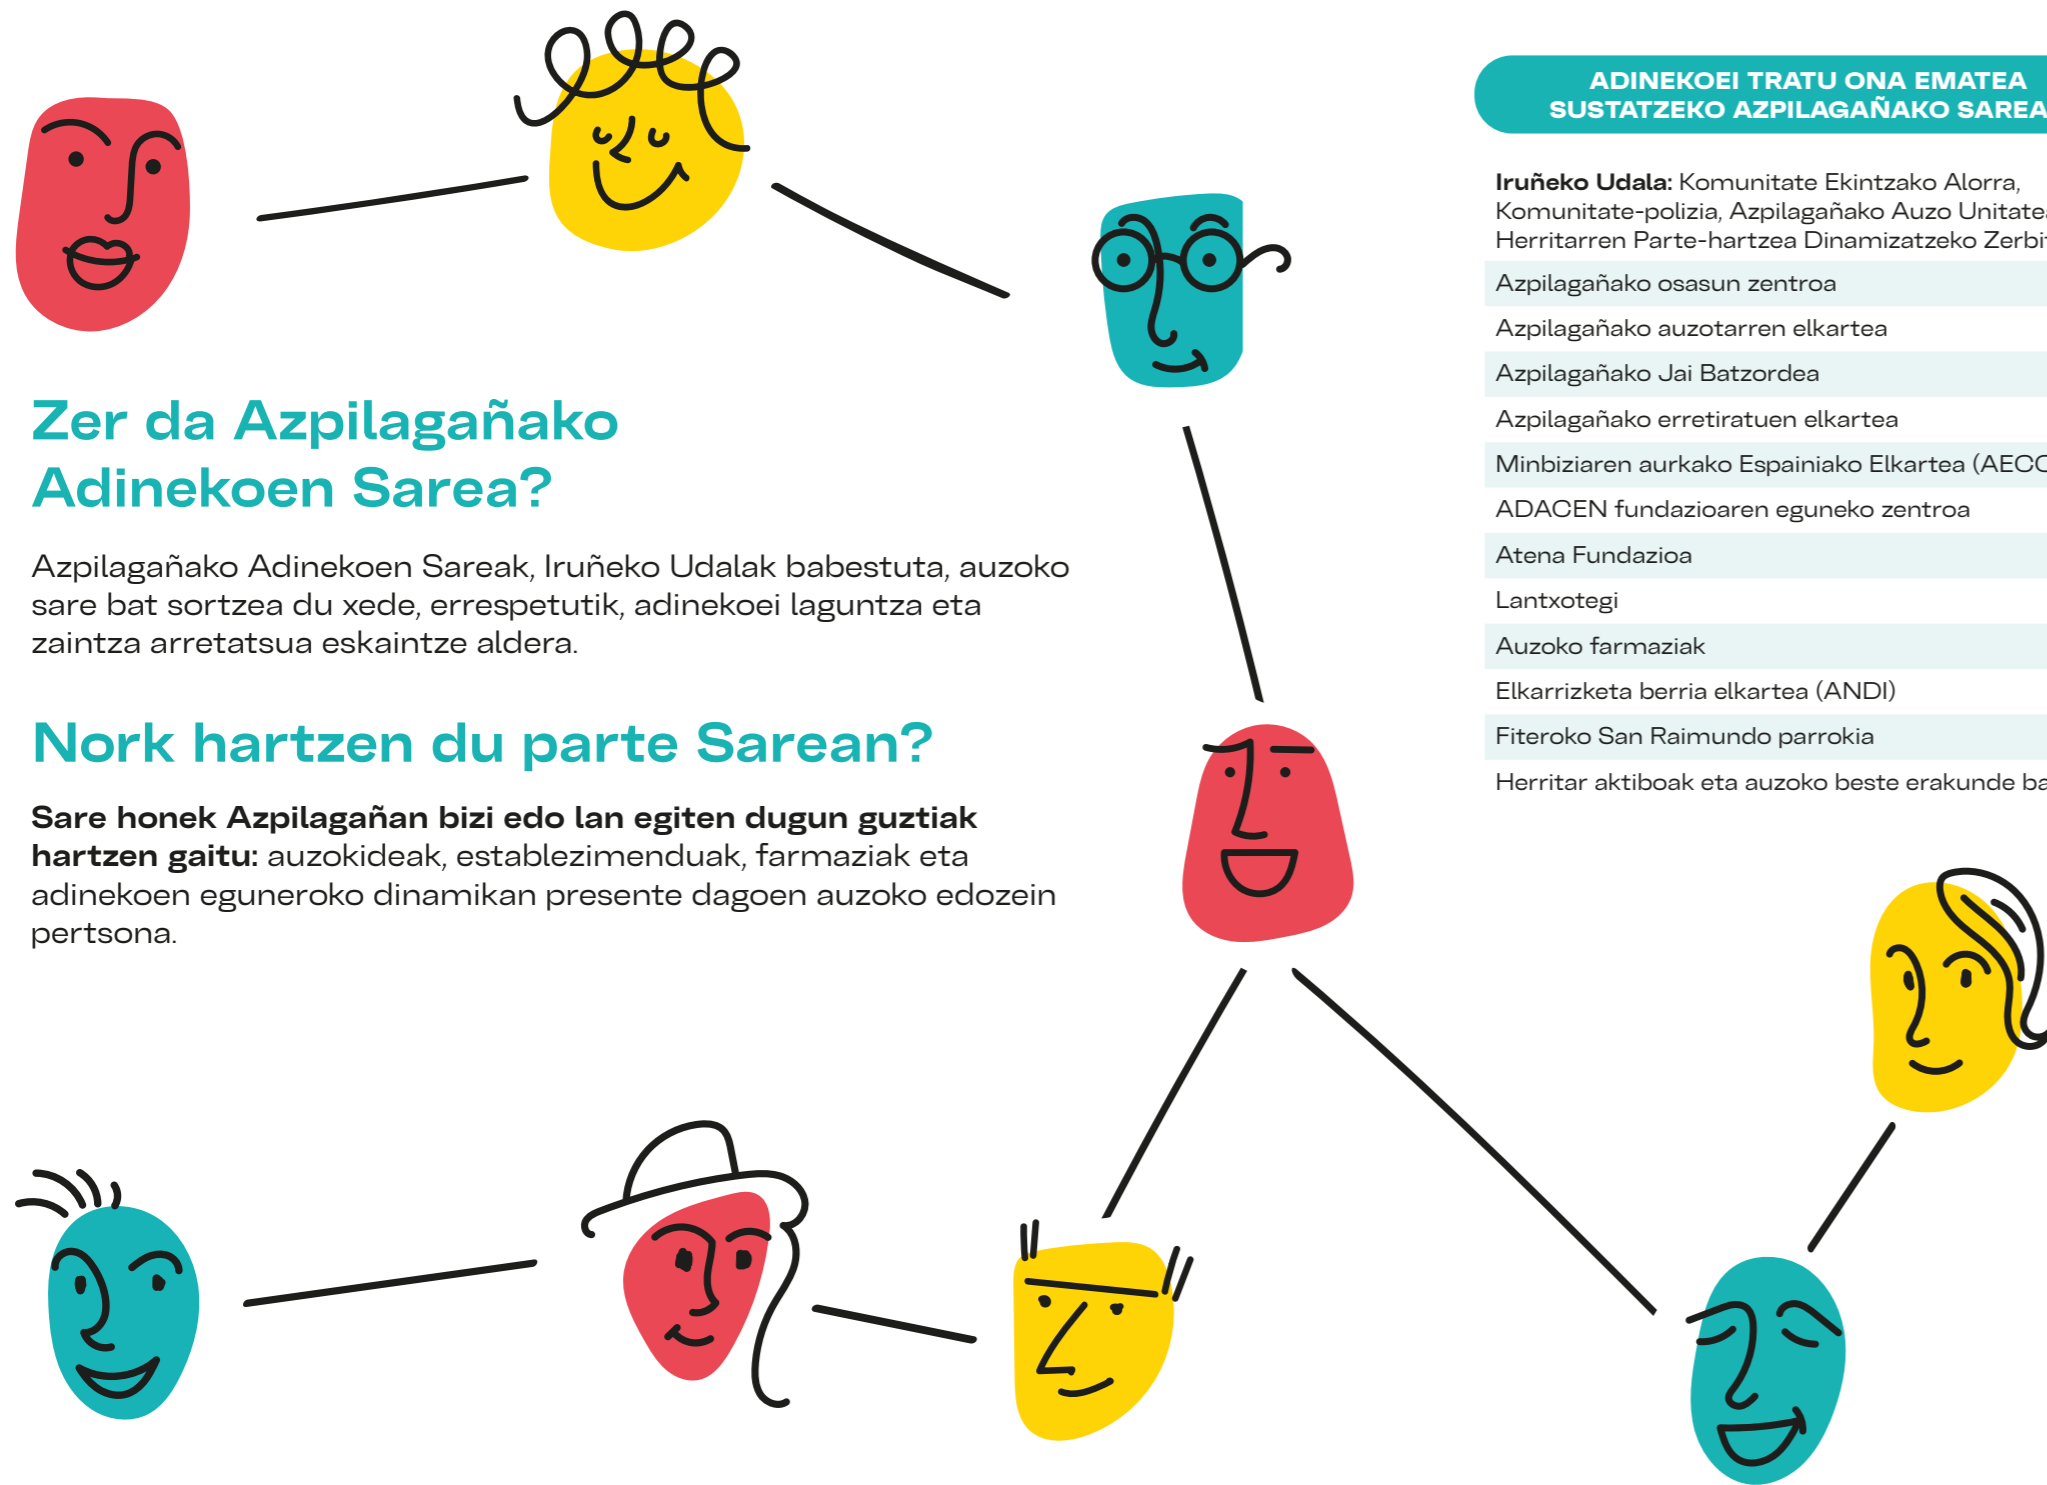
Zer da Azpilagañako Adinekoen Sarea?

Azpilagañako Adinekoen Sareak, Iruñeko Udalak babestuta, auzoko sare bat sortzea du xede, errespetutik, adinekoei laguntza eta zaintza arretatsua eskaintze aldera.

Nork hartzen du parte Sarean?

**Sare honek Azpilagañan bizi edo lan egiten dugun guztiak hartzen gaitu:** auzokideak, establezimenduak, farmaziak eta adinekoen eguneroko dinamikan presente dagoen auzoko edozein pertsona.

ADINEKOEI TRATU ONA EMATEA SUSTATZEKO AZPILAGAÑAKO SAREA

**Iruñeko Udala:** Komunitate Ekintzako Alorra, Komunitate-polizia, Azpilagañako Auzo Unitate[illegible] Herritarren Parte-hartzea Dinamizatzeko Zerbi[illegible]

Azpilagañako osasun zentroa

Azpilagañako auzotarren elkartea

Azpilagañako Jai Batzordea

Azpilagañako erretiratuen elkartea

Minbiziaren aurkako Espainiako Elkartea (AEC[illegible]

ADACEN fundazioaren eguneko zentroa

Atena Fundazioa

Lantxotegi

Auzoko farmaziak

Elkarrizketa berria elkartea (ANDI)

Fiteroko San Raimundo parrokia

Herritar aktiboak eta auzoko beste erakunde ba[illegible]